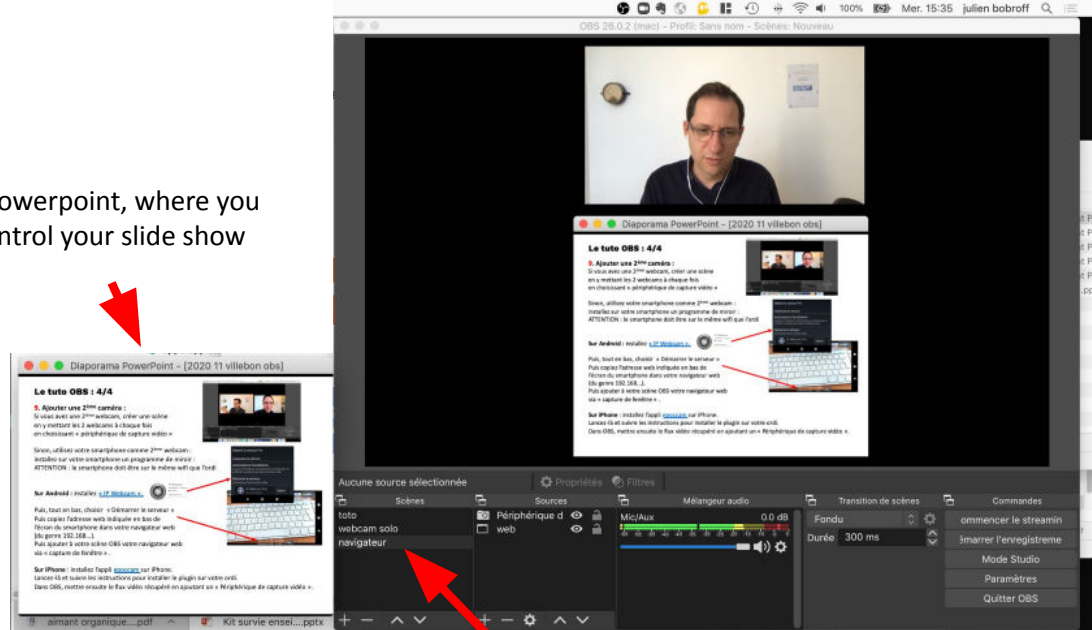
owerpoint, where you
ntrol your slide show

100% Mer. 15:35 julien bobroff

OBS 26.0.2 (mac) - Profil: Sans nom - Scènes: Nouveau

Diaporama PowerPoint - [2020 11 villebon obs]

Le tuto OBS : 4/4

5. Ajouter une 2ème caméra :
Si vous avez une 2ème webcam, créer une scène en y mettant les 2 webcams à chaque fois en choisissant « périphérique de capture vidéo »

Sinon, utilisez votre smartphone comme 2ème webcam : installez sur votre smartphone un programme de miroir : ATTENTION : le smartphone doit être sur le même wifi que l'ordi

Sur Android : installez « IP Webcam ».

Puis, tout en bas, choisir « Démarrer le serveur »
Puis copiez l'adresse web indiquée en bas de l'écran du smartphone dans votre navigateur web (du genre 192.168...).
Puis ajouter à votre scène OBS votre navigateur web via « capture de fenêtre » .

Sur iPhone : installez l'appli epoccam sur iPhone.
Lancez-là et suivez les instructions pour installer le plugin sur votre ordi.
Dans OBS, mettre ensuite le flux vidéo récupéré en ajoutant un « Périphérique de capture vidéo ».

Diaporama PowerPoint - [2020 11 villebon obs]

Le tuto OBS : 4/4

5. Ajouter une 2ème caméra :
Si vous avez une 2ème webcam, créer une scène en y mettant les 2 webcams à chaque fois en choisissant « périphérique de capture vidéo »

Sinon, utilisez votre smartphone comme 2ème webcam : installez sur votre smartphone un programme de miroir : ATTENTION : le smartphone doit être sur le même wifi que l'ordi

Sur Android : installez « IP Webcam ».

Puis, tout en bas, choisir « Démarrer le serveur »
Puis copiez l'adresse web indiquée en bas de l'écran du smartphone dans votre navigateur web (du genre 192.168...).
Puis ajouter à votre scène OBS votre navigateur web via « capture de fenêtre » .

Sur iPhone : installez l'appli epoccam sur iPhone.
Lancez-là et suivez les instructions pour installer le plugin sur votre ordi.
Dans OBS, mettre ensuite le flux vidéo récupéré en ajoutant un « Périphérique de capture vidéo ».

Aucune source sélectionnée
Propriétés
Filtres

Scènes
toto
webcam solo
navigateur

Sources
Périphérique d
web

Mélangeur audio
Mic/Aux
0.0 dB

Transition de scènes
Fondu
Durée 300 ms

Commandes
ommencer le streamin
émarrer l'enregistreme
Mode Studio
Paramètres
Quitter OBS

aimant organique....pdf
Kit survie ensei....pptx